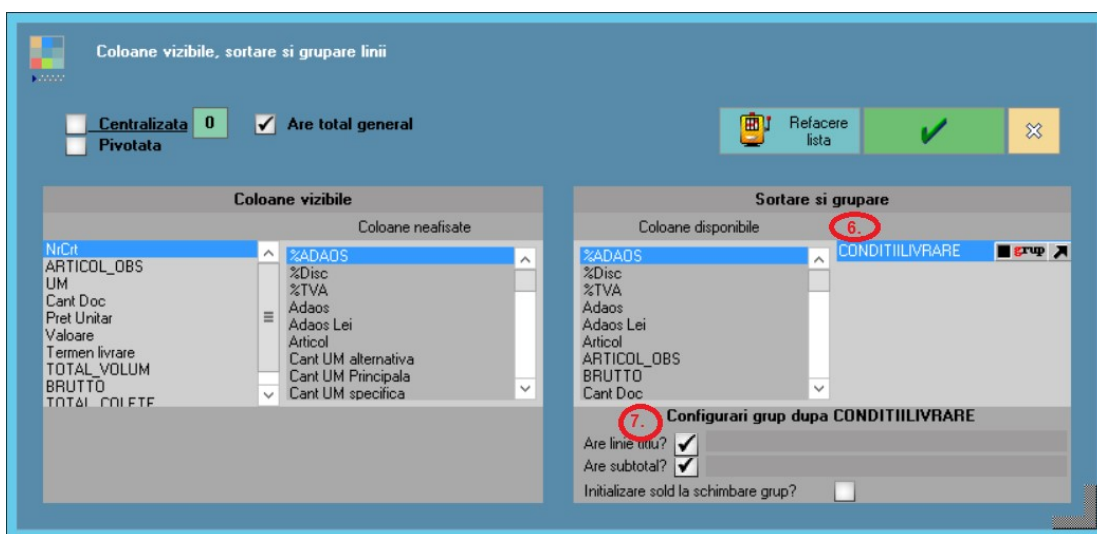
Coloane vizibile, sortare si grupare linii

Centralizata 0
Pivotata
Are total general

Refacere lista

Coloane vizibile

Coloane neafisate

NrCrt
ARTICOL_OBS
UM
Cant Doc
Pret Unitar
Valoare
Termen livrare
TOTAL_VOLUM
BRUTTO
TOTAL_COLETE

%ADAOS
%Disc
%TVA
Adaos
Adaos Lei
Articol
Cant UM alternativa
Cant UM Principala
Cant UM specifica

Sortare si grupare

Coloane disponibile

6.

%ADAOS
%Disc
%TVA
Adaos
Adaos Lei
Articol
ARTICOL_OBS
BRUTTO
Cant Doc

CONDITIILIVRARE grup

7.
Configurari grup dupa CONDITIILIVRARE
Are linie titlu?
Are subtotal?
Initializare sold la schimbare grup?